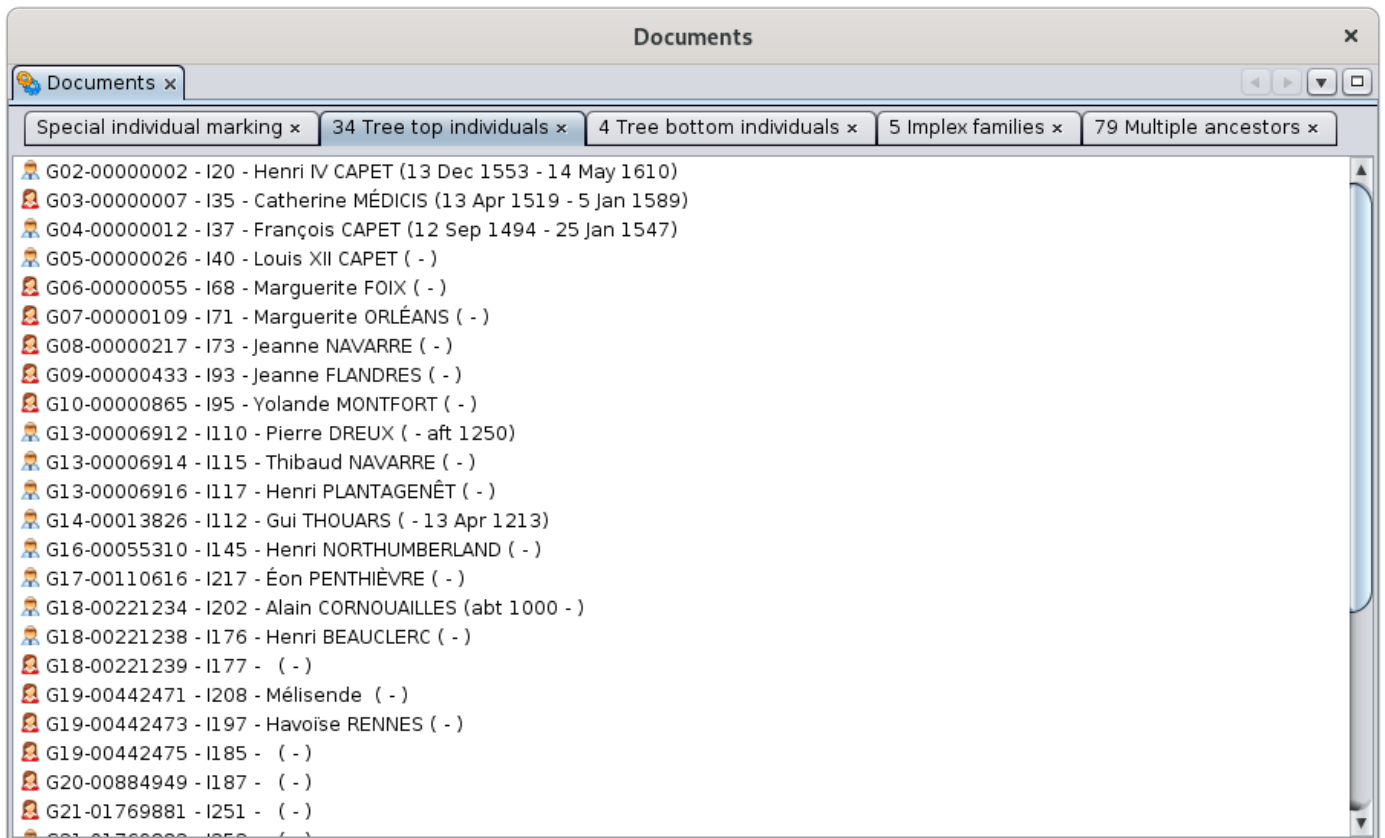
Documents ×

Documents ×

Special individual marking × | 34 Tree top individuals × | 4 Tree bottom individuals × | 5 Implex families × | 79 Multiple ancestors ×

G02-00000002 - I20 - Henri IV CAPET (13 Dec 1553 - 14 May 1610)
G03-00000007 - I35 - Catherine MÉDICIS (13 Apr 1519 - 5 Jan 1589)
G04-00000012 - I37 - François CAPET (12 Sep 1494 - 25 Jan 1547)
G05-00000026 - I40 - Louis XII CAPET ( - )
G06-00000055 - I68 - Marguerite FOIX ( - )
G07-00000109 - I71 - Marguerite ORLÉANS ( - )
G08-00000217 - I73 - Jeanne NAVARRE ( - )
G09-00000433 - I93 - Jeanne FLANDRES ( - )
G10-00000865 - I95 - Yolande MONTFORT ( - )
G13-00006912 - I110 - Pierre DREUX ( - aft 1250)
G13-00006914 - I115 - Thibaud NAVARRE ( - )
G13-00006916 - I117 - Henri PLANTAGENÊT ( - )
G14-00013826 - I112 - Gui THOUARS ( - 13 Apr 1213)
G16-00055310 - I145 - Henri NORTHUMBERLAND ( - )
G17-00110616 - I217 - Éon PENTHIÈVRE ( - )
G18-00221234 - I202 - Alain CORNOUAILLES (abt 1000 - )
G18-00221238 - I176 - Henri BEAUCLERC ( - )
G18-00221239 - I177 - ( - )
G19-00442471 - I208 - Mélisende ( - )
G19-00442473 - I197 - Havoïse RENNES ( - )
G19-00442475 - I185 - ( - )
G20-00884949 - I187 - ( - )
G21-01769881 - I251 - ( - )
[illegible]